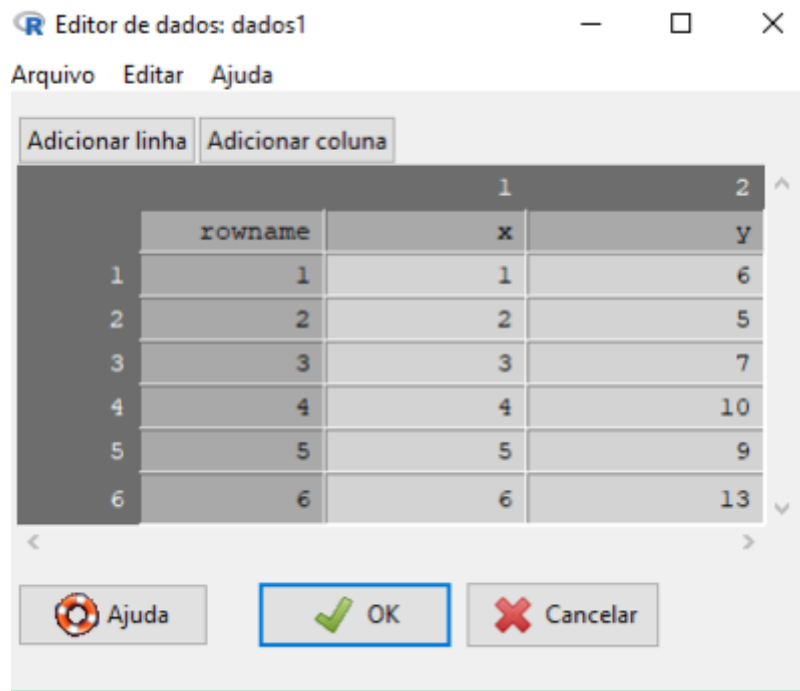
Editor de dados: dados1

Arquivo Editar Ajuda

Adicionar linha | Adicionar coluna

| | | 1 | 2 |
|---|---|---|---|
| | rowname | x | y |
| 1 | 1 | 1 | 6 |
| 2 | 2 | 2 | 5 |
| 3 | 3 | 3 | 7 |
| 4 | 4 | 4 | 10 |
| 5 | 5 | 5 | 9 |
| 6 | 6 | 6 | 13 |

Ajuda OK Cancelar